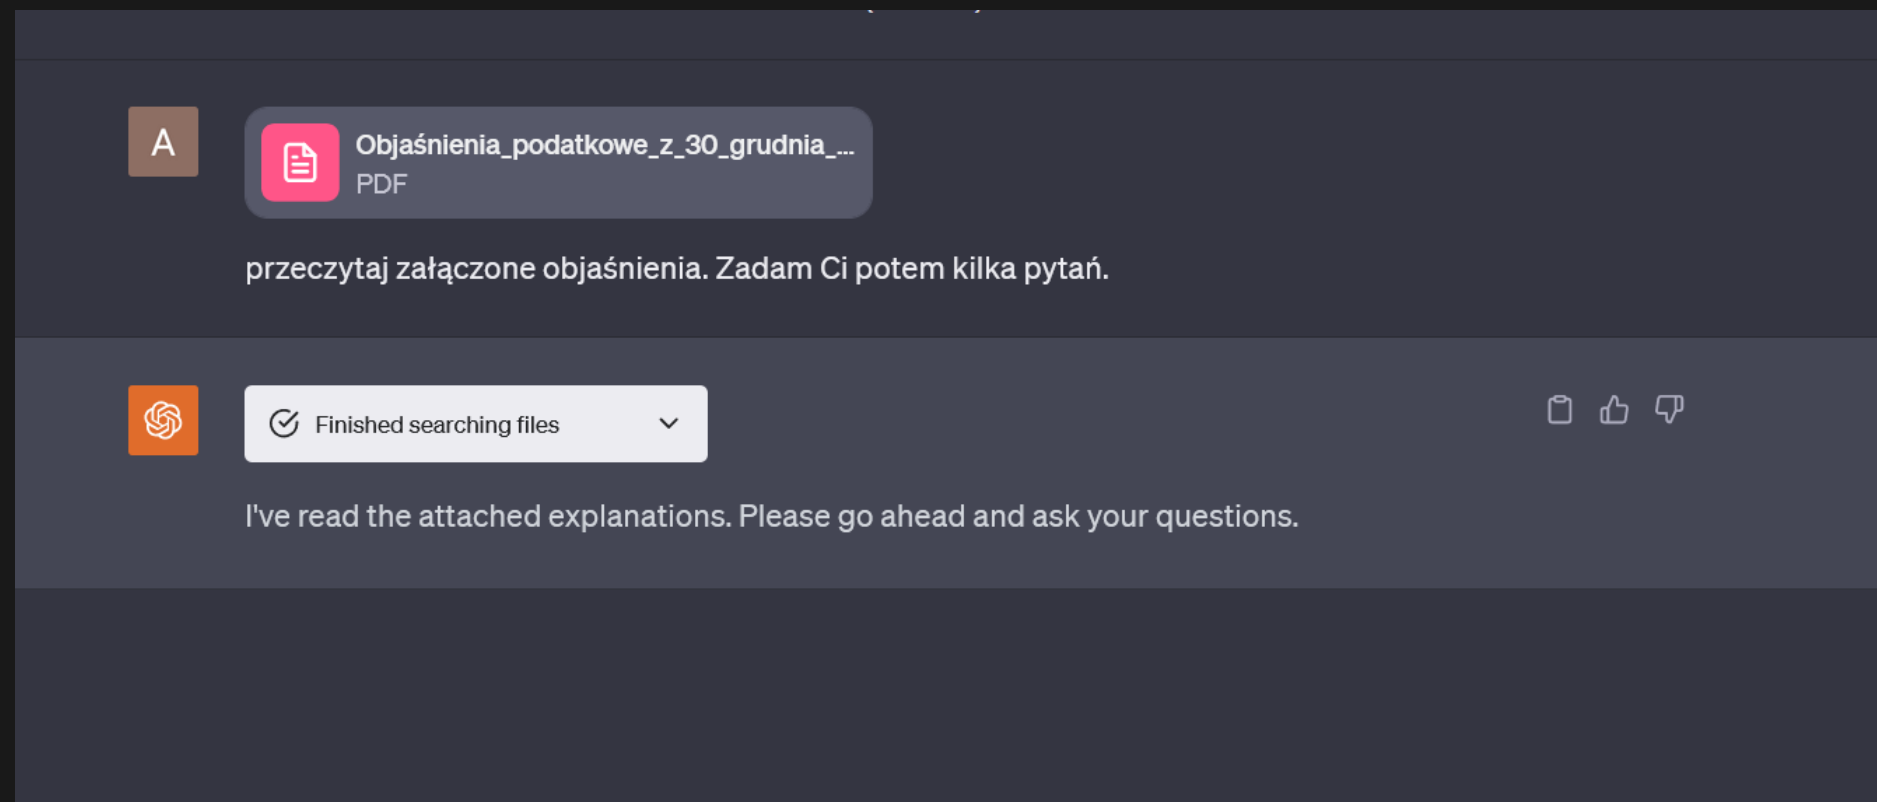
A

Objaśnienia_podatkowe_z_30_grudnia_...
PDF

przeczytaj załączone objaśnienia. Zadam Ci potem kilka pytań.

Finished searching files

I've read the attached explanations. Please go ahead and ask your questions.